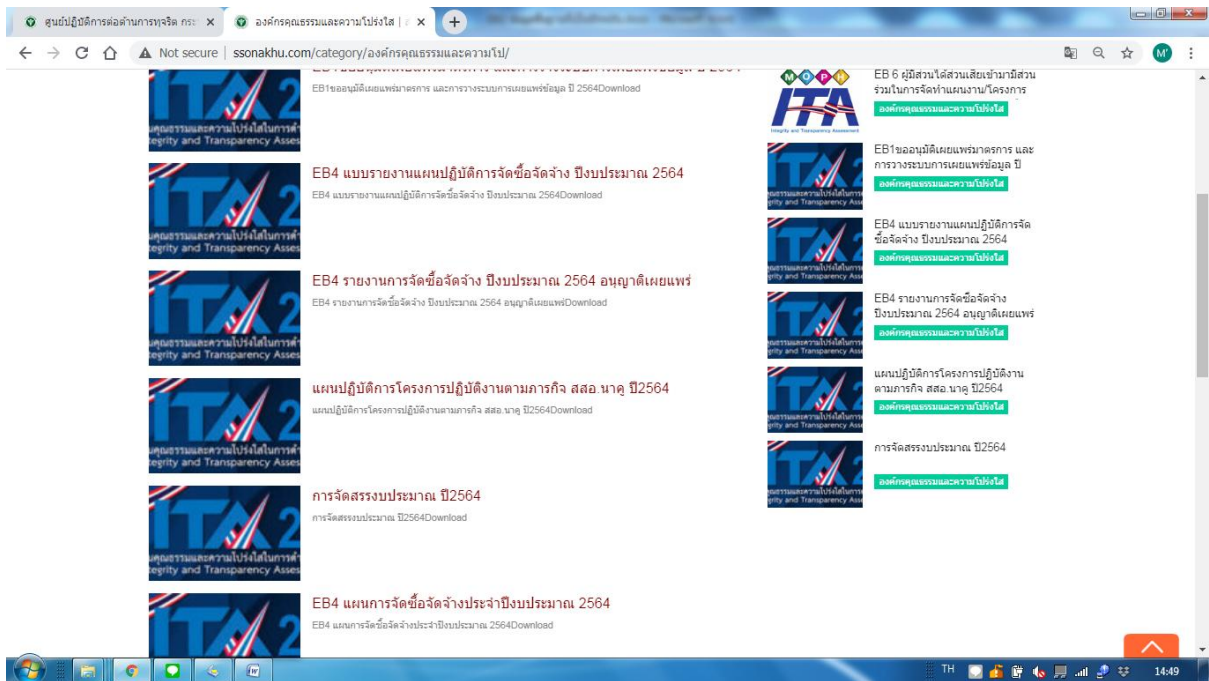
ศูนย์ปฏิบัติการต่อต้านการทุจริต กระ ×
องค์กรคุณธรรมและความโปร่งใส | ×
Not secure | ssonakhu.com/category/องค์กรคุณธรรมและความโป/

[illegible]
EB1ขออนุมัติเผยแพร่มาตรการ และการวางระบบการเผยแพร่ข้อมูล ปี 2564Download

EB4 แบบรายงานแผนปฏิบัติการจัดซื้อจัดจ้าง ปีงบประมาณ 2564
EB4 แบบรายงานแผนปฏิบัติการจัดซื้อจัดจ้าง ปีงบประมาณ 2564Download

EB4 รายงานการจัดซื้อจัดจ้าง ปีงบประมาณ 2564 อนุญาติเผยแพร่
EB4 รายงานการจัดซื้อจัดจ้าง ปีงบประมาณ 2564 อนุญาติเผยแพร่Download

แผนปฏิบัติการโครงการปฏิบัติงานตามภารกิจ สสอ.นาคู ปี2564
แผนปฏิบัติการโครงการปฏิบัติงานตามภารกิจ สสอ.นาคู ปี2564Download

การจัดสรรงบประมาณ ปี2564
การจัดสรรงบประมาณ ปี2564Download

EB4 แผนการจัดซื้อจัดจ้างประจำปีงบประมาณ 2564
EB4 แผนการจัดซื้อจัดจ้างประจำปีงบประมาณ 2564Download

คุณธรรมและความโปร่งใสในการดำ
tegrity and Transparency Asses

EB 6 ผู้มีส่วนได้ส่วนเสียเข้ามามีส่วนร่วมในการจัดทำแผนงาน/โครงการ
องค์กรคุณธรรมและความโปร่งใส

EB1ขออนุมัติเผยแพร่มาตรการ และการวางระบบการเผยแพร่ข้อมูล ปี
องค์กรคุณธรรมและความโปร่งใส

EB4 แบบรายงานแผนปฏิบัติการจัดซื้อจัดจ้าง ปีงบประมาณ 2564
องค์กรคุณธรรมและความโปร่งใส

EB4 รายงานการจัดซื้อจัดจ้าง ปีงบประมาณ 2564 อนุญาติเผยแพร่
องค์กรคุณธรรมและความโปร่งใส

แผนปฏิบัติการโครงการปฏิบัติงานตามภารกิจ สสอ.นาคู ปี2564
องค์กรคุณธรรมและความโปร่งใส

การจัดสรรงบประมาณ ปี2564
องค์กรคุณธรรมและความโปร่งใส

TH 14:49